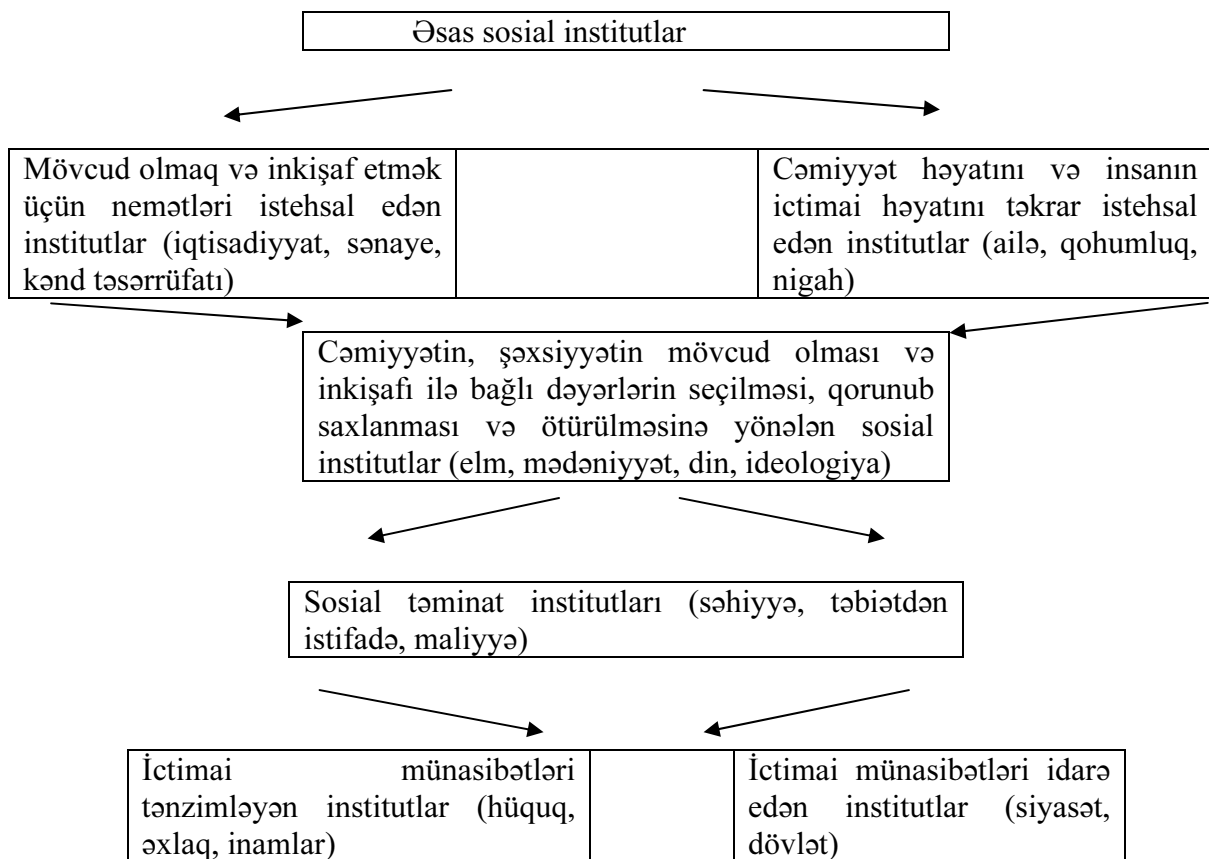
Əsas sosial institutlar

Mövcud olmaq və inkişaf etmək üçün nemətləri istehsal edən institutlar (iqtisadiyyat, sənaye, kənd təsərrüfatı)

Cəmiyyət həyatını və insanın ictimai həyatını təkrar istehsal edən institutlar (ailə, qohumluq, nigah)

Cəmiyyətin, şəxsiyyətin mövcud olması və inkişafı ilə bağlı dəyərlərin seçilməsi, qorunub saxlanması və ötürülməsinə yönələn sosial institutlar (elm, mədəniyyət, din, ideologiya)

Sosial təminat institutları (səhiyyə, təbiətdən istifadə, maliyyə)

İctimai münasibətləri tənzimləyən institutlar (hüquq, əxlaq, inamlar)

İctimai münasibətləri idarə edən institutlar (siyasət, dövlət)